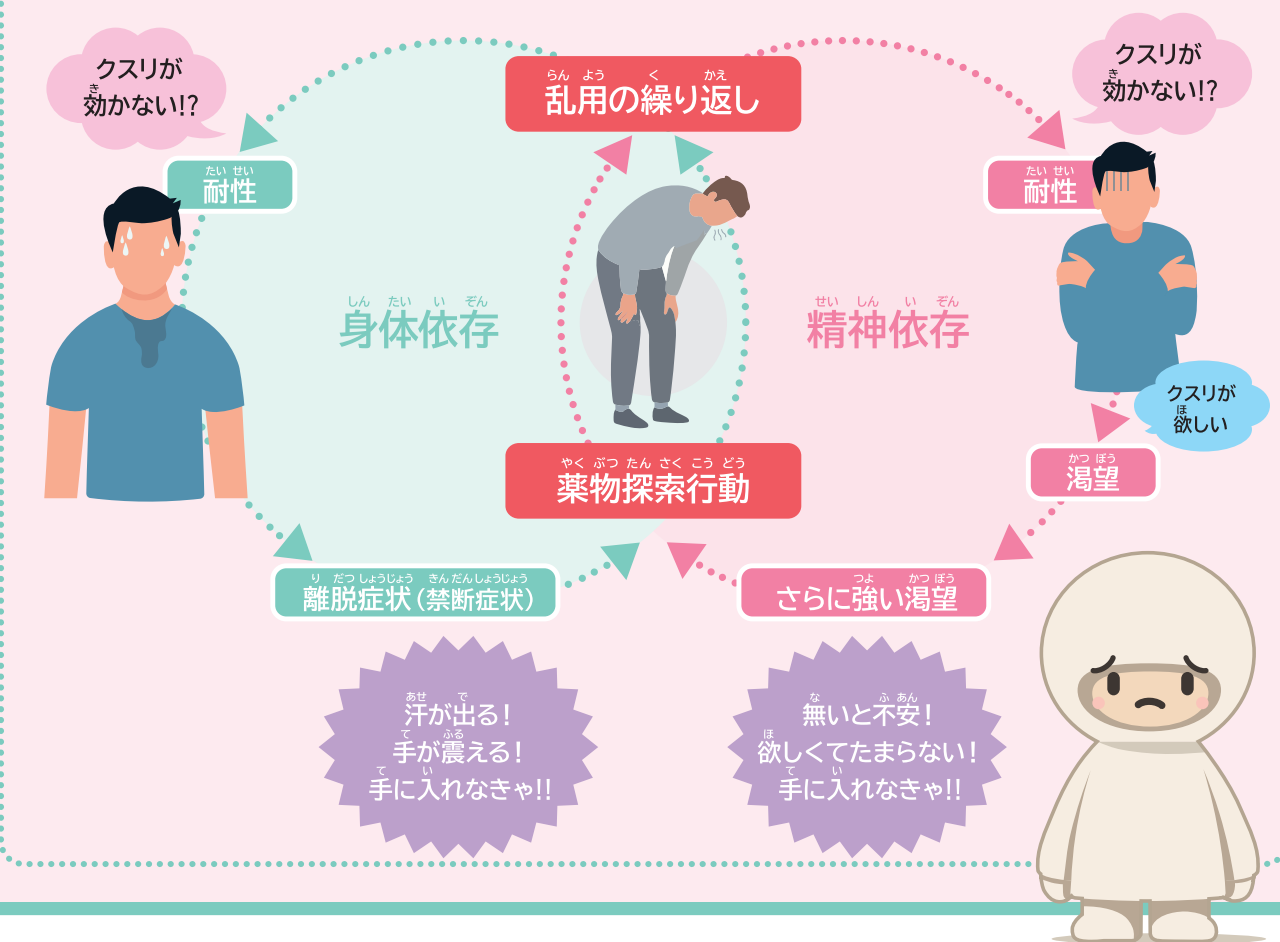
クスリが効かない!?

耐性

乱用の繰り返し

クスリが効かない!?

耐性

身体依存

精神依存

クスリが欲しい

渇望

薬物探索行動

離脱症状（禁断症状）

さらに強い渇望

汗が出る！
手が震える！
手に入れなきゃ!!

無いと不安！
欲しくてたまらない！
手に入れなきゃ!!